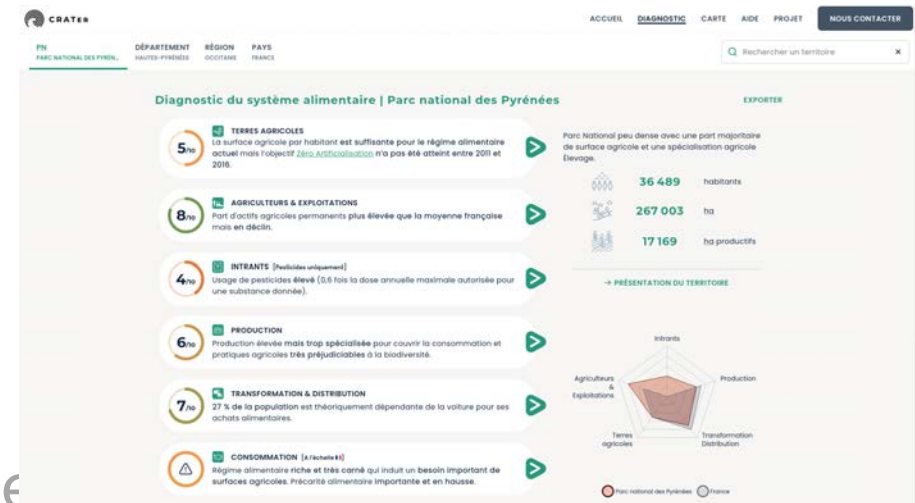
CRATer

ACCUEIL DIAGNOSTIC CARTE AIDE PROJET NOUS CONTACTER

PN
PARC NATIONAL DES PYRÉN...

DÉPARTEMENT
HAUTES-PYRÉNÉES

RÉGION
OCCITANIE

PAYS
FRANCE

Rechercher un territoire ×

Diagnostic du système alimentaire | Parc national des Pyrénées

EXPORTER

5/10
TERRES AGRICOLES
La surface agricole par habitant est suffisante pour le régime alimentaire actuel mais l'objectif Zéro Artificialisation n'a pas été atteint entre 2011 et 2016.

8/10
AGRICULTEURS & EXPLOITATIONS
Part d'actifs agricoles permanents plus élevée que la moyenne française mais en déclin.

4/10
INTRANTS [Pesticides uniquement]
Usage de pesticides élevé (0,6 fois la dose annuelle maximale autorisée pour une substance donnée).

6/10
PRODUCTION
Production élevée mais trop spécialisée pour couvrir la consommation et pratiques agricoles très préjudiciables à la biodiversité.

7/10
TRANSFORMATION & DISTRIBUTION
27 % de la population est théoriquement dépendante de la voiture pour ses achats alimentaires.

CONSOMMATION [A l'échelle 81]
Régime alimentaire riche et très carné qui induit un besoin important de surfaces agricoles. Précarité alimentaire importante et en hausse.

Parc National peu dense avec une part majoritaire de surface agricole et une spécialisation agricole Élevage.

36 489 habitants
267 003 ha
17 169 ha productifs

→ PRÉSENTATION DU TERRITOIRE

Intrants
Production
Transformation Distribution
Terres agricoles
Agriculteurs & Exploitations

Parc national des Pyrénées France